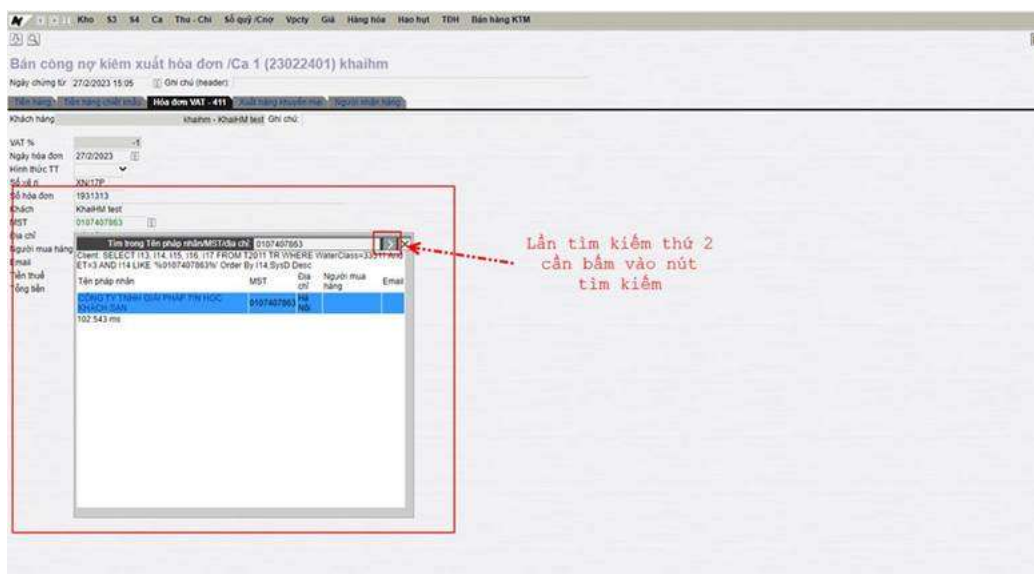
Kho S3 S4 Ca Thu - Chi Sổ quỹ /Cnợ Vpcty Giá Hàng hóa Hao hụt TĐH Bán hàng KTM

Bán công nợ kiêm xuất hóa đơn /Ca 1 (23022401) khaihm

Ngày chứng từ 27/2/2023 15:05 Ghi chú (header)

Tiền hàng Tiền hàng chiết khấu Hóa đơn VAT - 411 Xuất hàng khuyến mại Người nhận hàng

Khách hàng khaihm - KhaiHM test Ghi chú

VAT % -1
Ngày hóa đơn 27/2/2023
Hình thức TT
Số sê-ri XN/17P
Số hóa đơn 1931313
Khách KhaiHM test
MST 0107407863
Địa chỉ
Người mua hàng
Email
Tiền thuế
Tổng tiền

Tìm trong Tên pháp nhân/MST/địa chỉ 0107407863

Client: SELECT I13, I14, I15, I16, I17 FROM T2011 TR WHERE WaterClass=33511 AND ET<3 AND I14 LIKE '%0107407863%' Order By I14,SysD Desc

| Tên pháp nhân | MST | Địa chỉ | Người mua hàng | Email |
|---|---|---|---|---|
| CÔNG TY TNHH GIẢI PHÁP TIN HỌC KHÁCH SẠN | 0107407863 | Hà Nội | | |

102.543 ms

Lần tìm kiếm thứ 2 cần bấm vào nút tìm kiếm